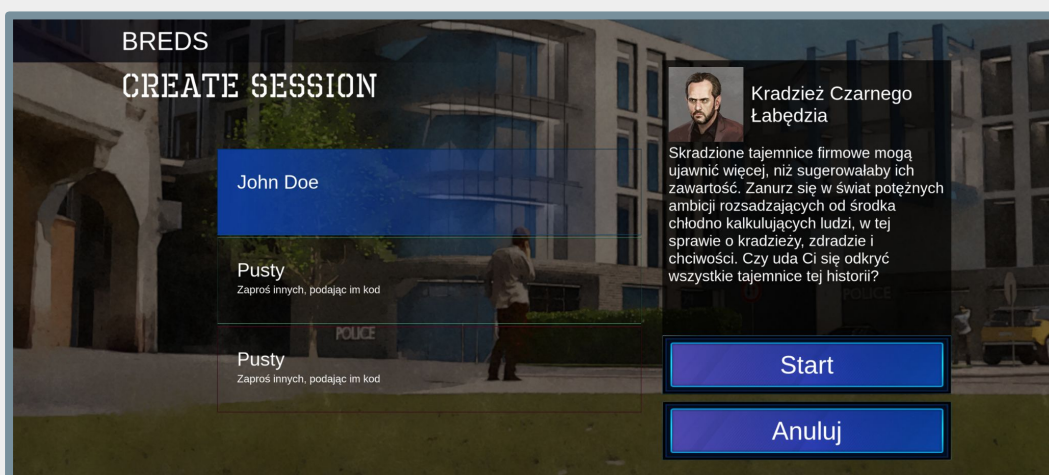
BREDS

CREATE SESSION

John Doe

Pusty
Zaproś innych, podając im kod

Pusty
Zaproś innych, podając im kod

POLICE

Kradzież Czarnego Łabędzia

Skradzione tajemnice firmowe mogą ujawnić więcej, niż sugerowałaby ich zawartość. Zanurz się w świat potężnych ambicji rozsadzających od środka chłodno kalkulujących ludzi, w tej sprawie o kradzieży, zdradzie i chciwości. Czy uda Ci się odkryć wszystkie tajemnice tej historii?

POLICE

Start

Anuluj